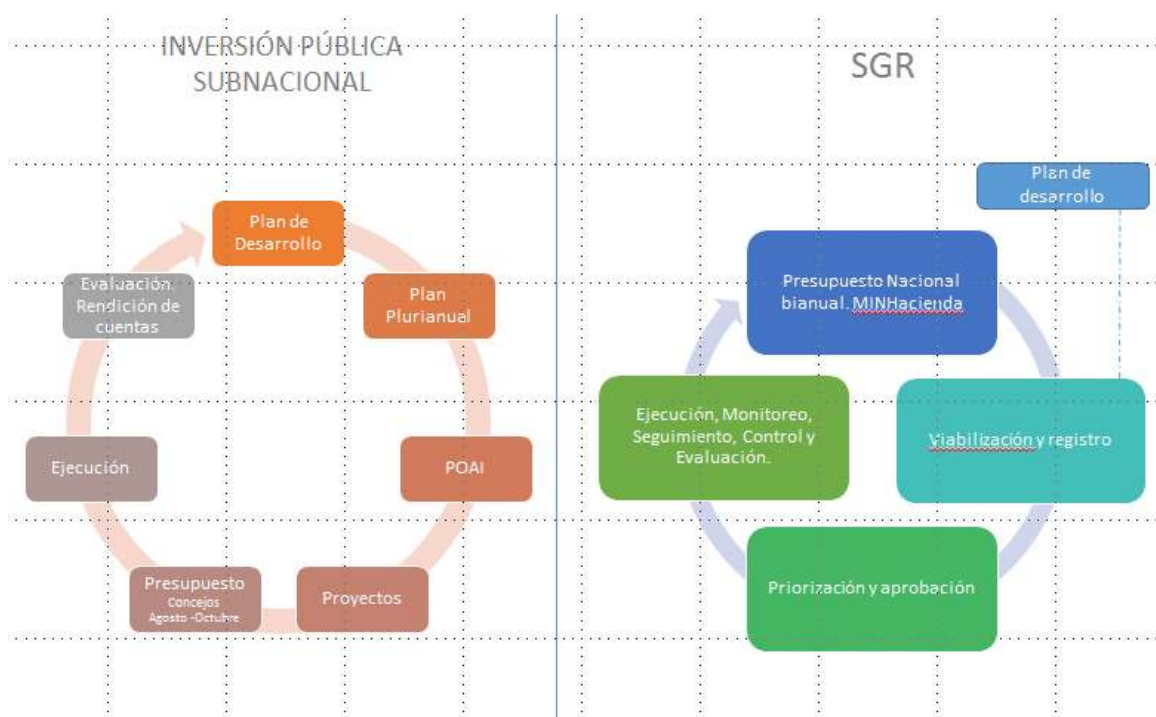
INVERSIÓN PÚBLICA SUBNACIONAL

Plan de Desarrollo

Plan Plurianual

POAI

Proyectos

Presupuesto
Concejos
Agosto -Octubre

Ejecución

Evaluación. Rendición de cuentas

SGR

Plan de desarrollo

Presupuesto Nacional bianual. MINHacienda

Viabilización y registro

Priorización y aprobación

Ejecución, Monitoreo, Seguimiento, Control y Evaluación.